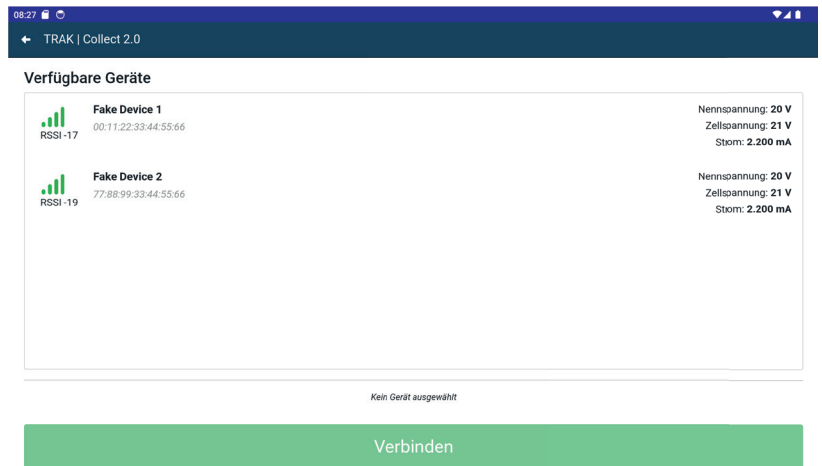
08:27

← TRAK | Collect 2.0

Verfügbare Geräte

RSSI -17
Fake Device 1
00:11:22:33:44:55:66
Nennspannung: 20 V
Zellspannung: 21 V
Strom: 2.200 mA

RSSI -19
Fake Device 2
77:88:99:33:44:55:66
Nennspannung: 20 V
Zellspannung: 21 V
Strom: 2.200 mA

Kein Gerät ausgewählt

Verbinden